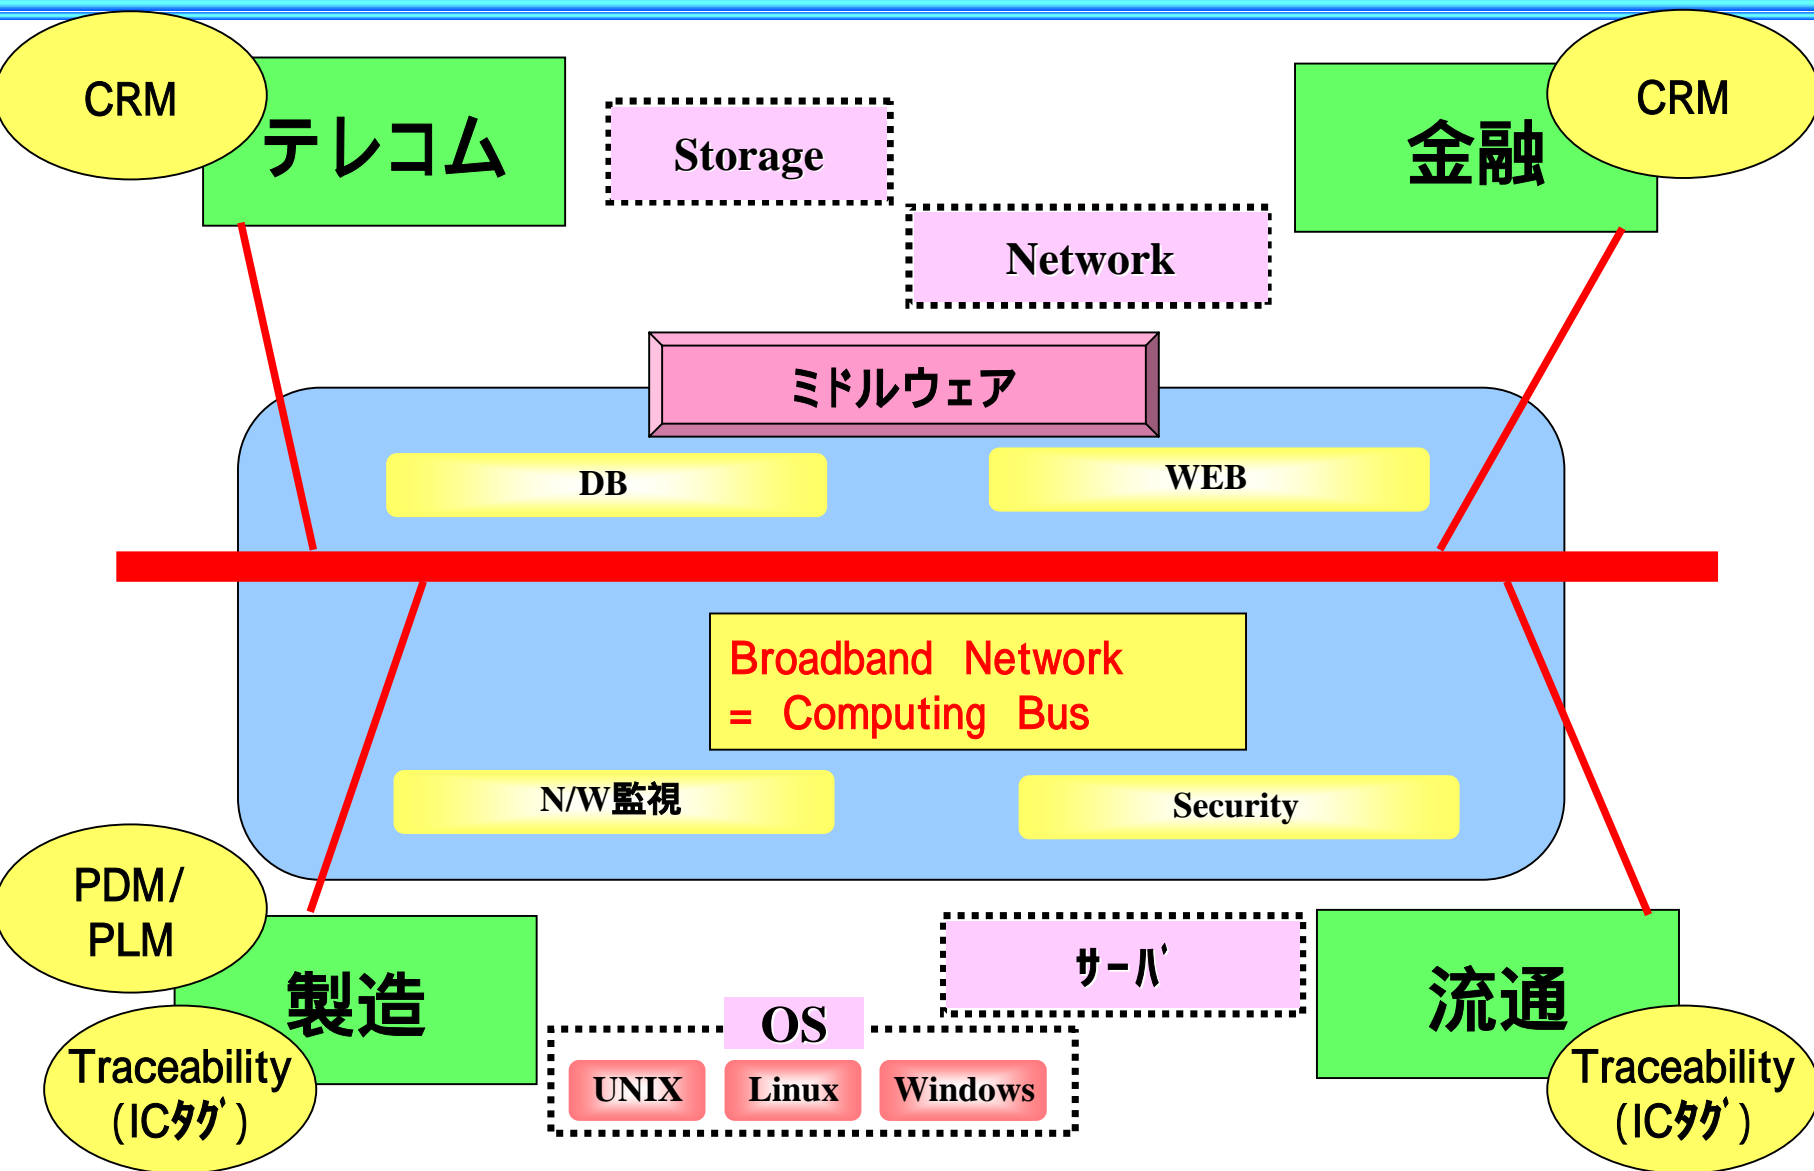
CRM

テレコム

Storage

Network

金融

CRM

ミドルウェア

DB

WEB

Broadband Network
= Computing Bus

N/W監視

Security

PDM/
PLM

製造

Traceability
(ICﾀｸﾞ)

OS

UNIX

Linux

Windows

ｻｰﾊﾞ

流通

Traceability
(ICﾀｸﾞ)